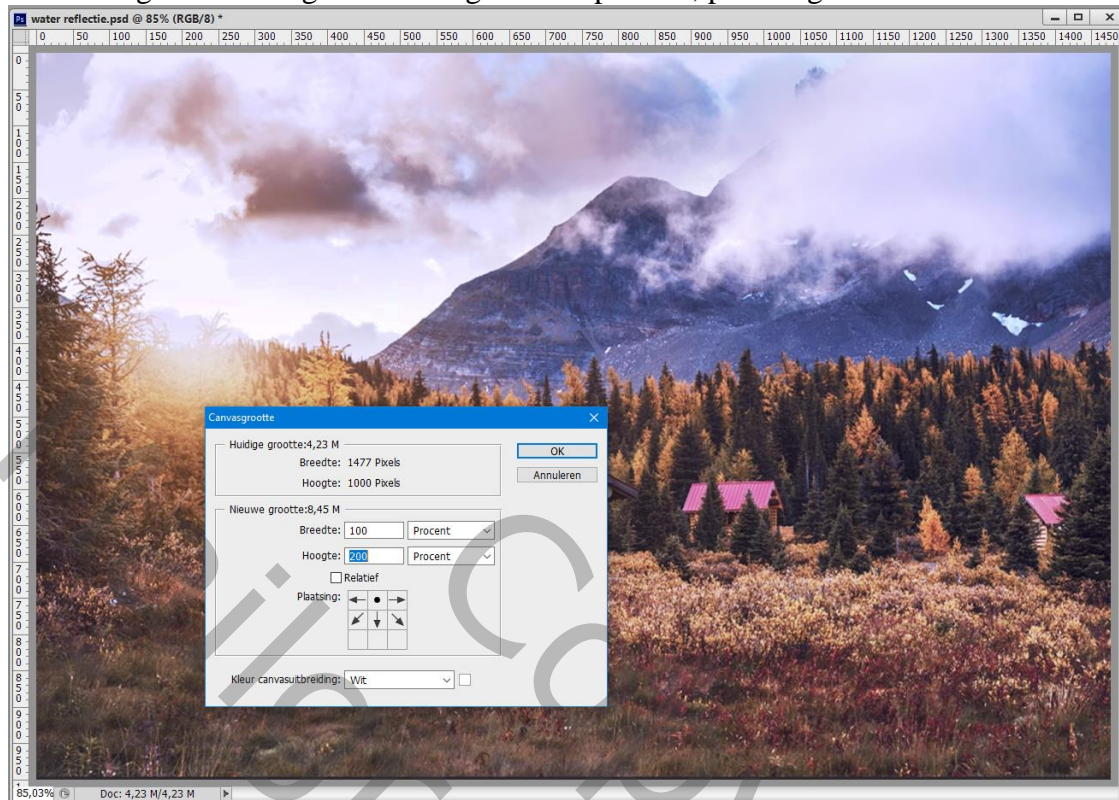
water reflectie.psd @ 85% (RGB/8) *

0 50 100 150 200 250 300 350 400 450 500 550 600 650 700 750 800 850 900 950 1000 1050 1100 1150 1200 1250 1300 1350 1400 1450

0 50 100 150 200 250 300 350 400 450 500 550 600 650 700 750 800 850 900 950

Canvasgrootte

Huidige grootte:4,23 M
Breedte: 1477 Pixels
Hoogte: 1000 Pixels

Nieuwe grootte:8,45 M
Breedte: 100 Procent
Hoogte: 200 Procent
Relatief
Plaatsing:

Kleur canvasuitbreiding: Wit

OK
Annuleren

85,03% Doc: 4,23 M/4,23 M